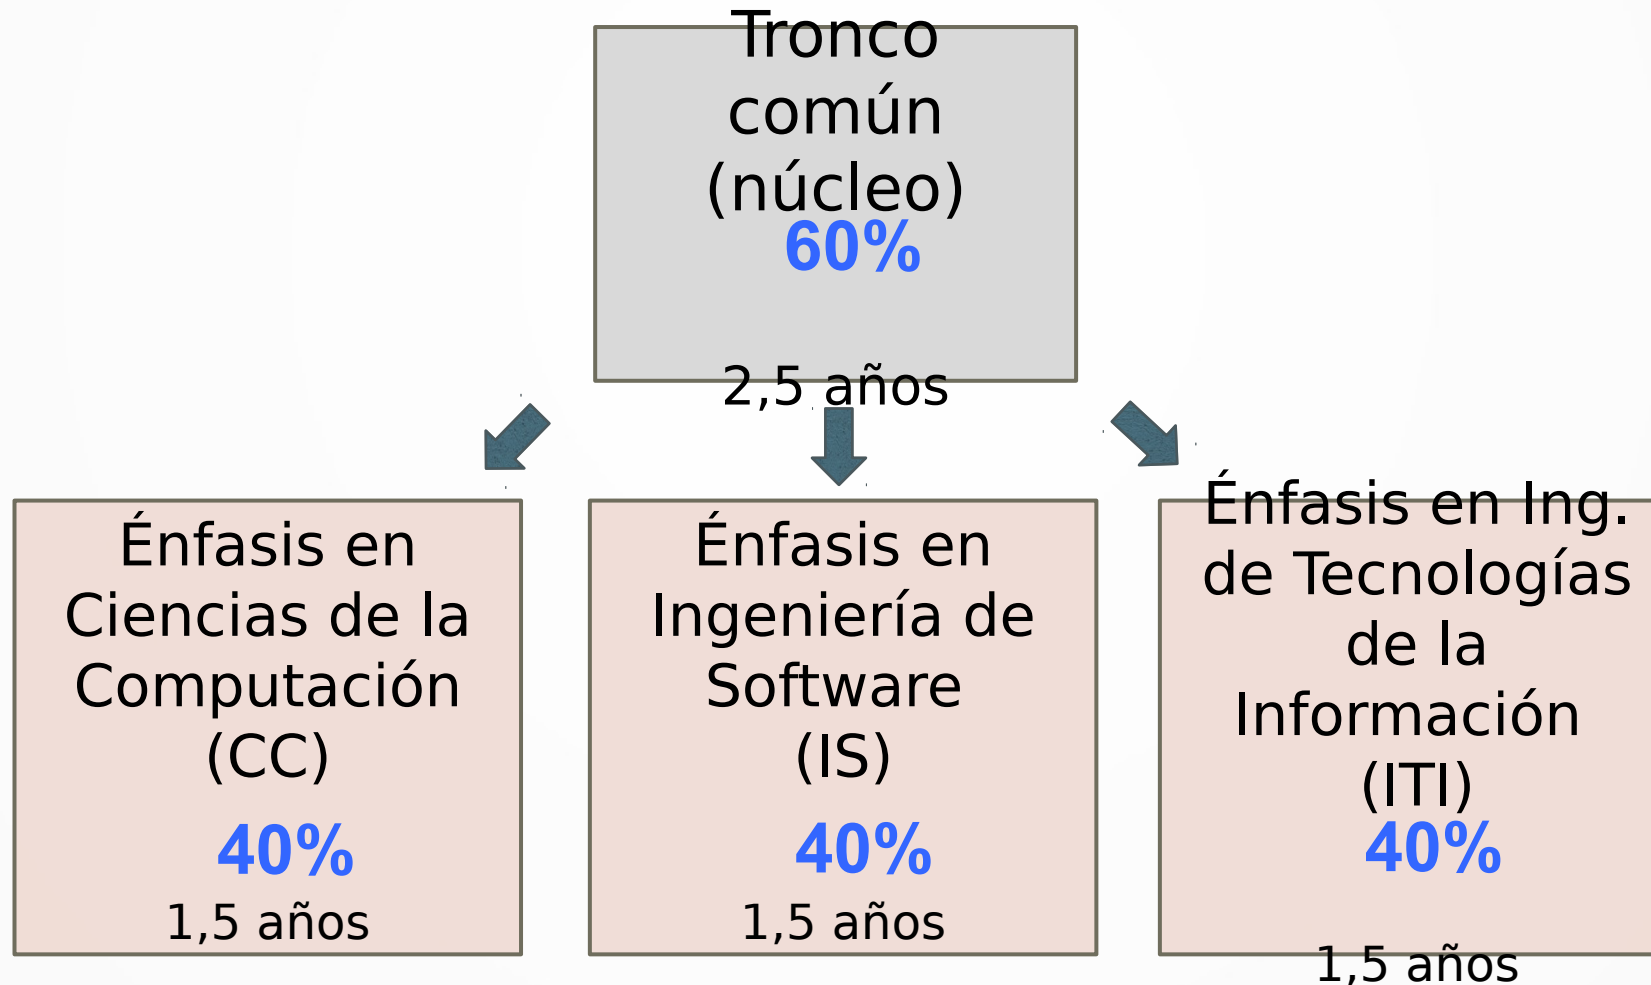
Tronco común (núcleo)
60%

2,5 años

Énfasis en Ciencias de la Computación (CC)
40%
1,5 años

Énfasis en Ingeniería de Software (IS)
40%
1,5 años

Énfasis en Ing. de Tecnologías de la Información (ITI)
40%
1,5 años